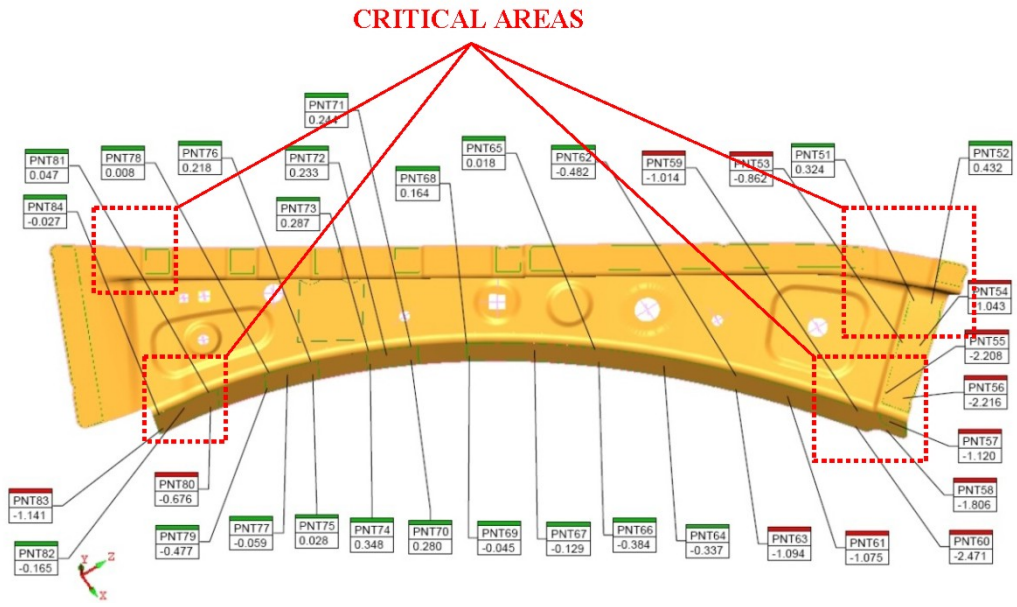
CRITICAL AREAS

PNT71
0.244

PNT81
0.047

PNT78
0.008

PNT76
0.218

PNT72
0.233

PNT65
0.018

PNT62
-0.482

PNT59
-1.014

PNT53
-0.862

PNT51
0.324

PNT52
0.432

PNT68
0.164

PNT84
-0.027

PNT73
0.287

PNT54
1.043

PNT55
-2.208

PNT56
-2.216

PNT57
-1.120

PNT58
-1.806

PNT83
-1.141

PNT80
-0.676

PNT82
-0.165

PNT79
-0.477

PNT77
-0.059

PNT75
0.028

PNT74
0.348

PNT70
0.280

PNT69
-0.045

PNT67
-0.129

PNT66
-0.384

PNT64
-0.337

PNT63
-1.094

PNT61
-1.075

PNT60
-2.471

Y
Z
X